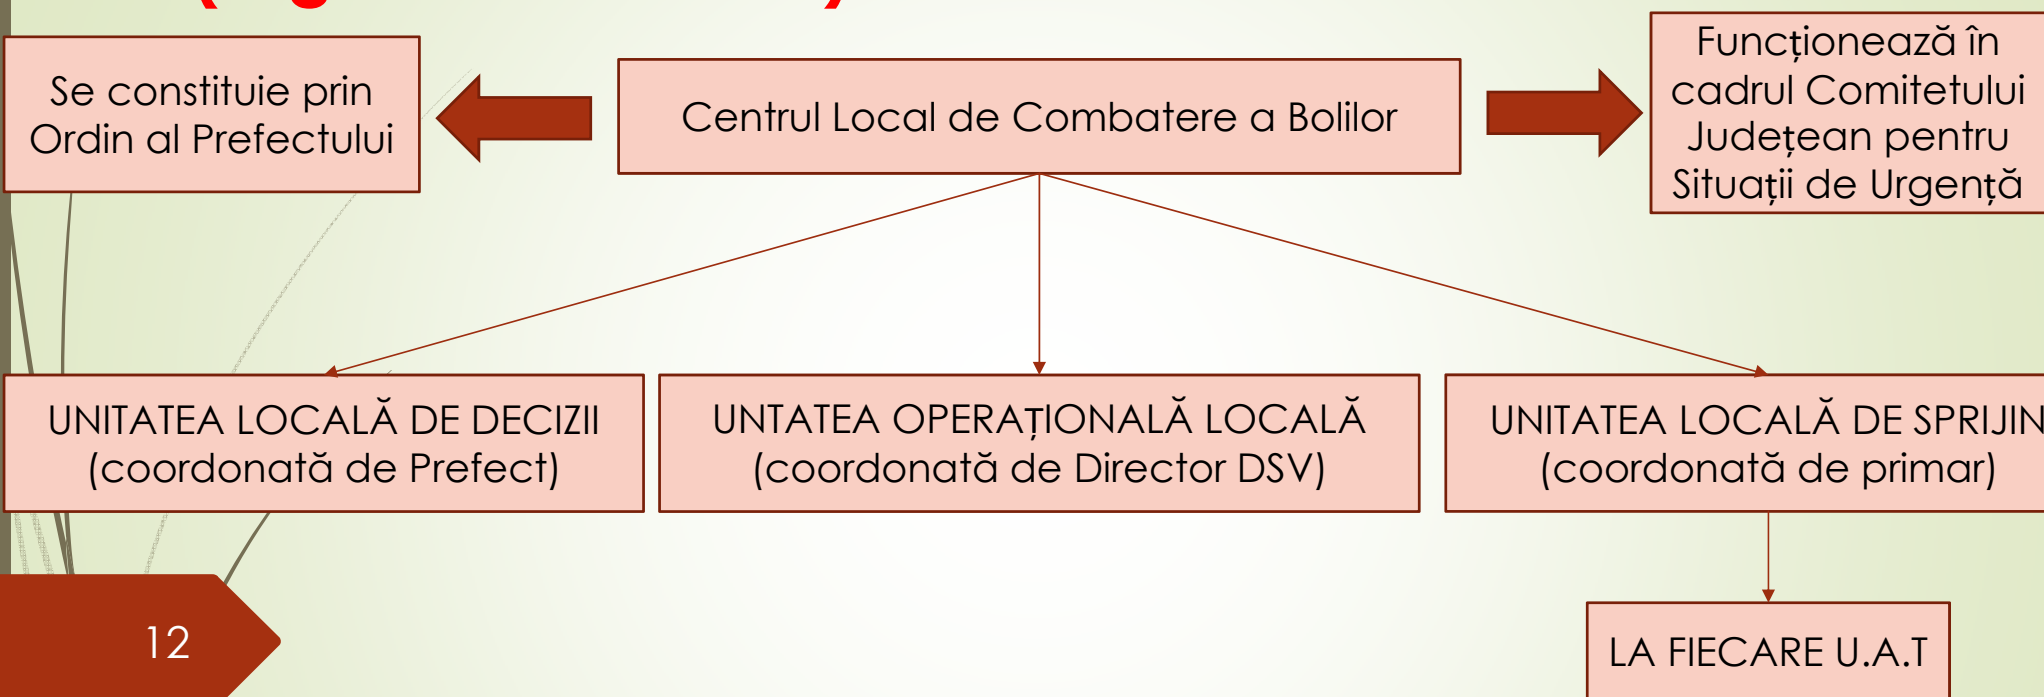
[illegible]

Se constituie prin Ordin al Prefectului

Centrul Local de Combatere a Bolilor

Funcționează în cadrul Comitetului Județean pentru Situații de Urgență

UNITATEA LOCALĂ DE DECIZII (coordonată de Prefect)

UNTATEA OPERAȚIONALĂ LOCALĂ (coordonată de Director DSV)

UNITATEA LOCALĂ DE SPRIJIN (coordonată de primar)

LA FIECARE U.A.T

12